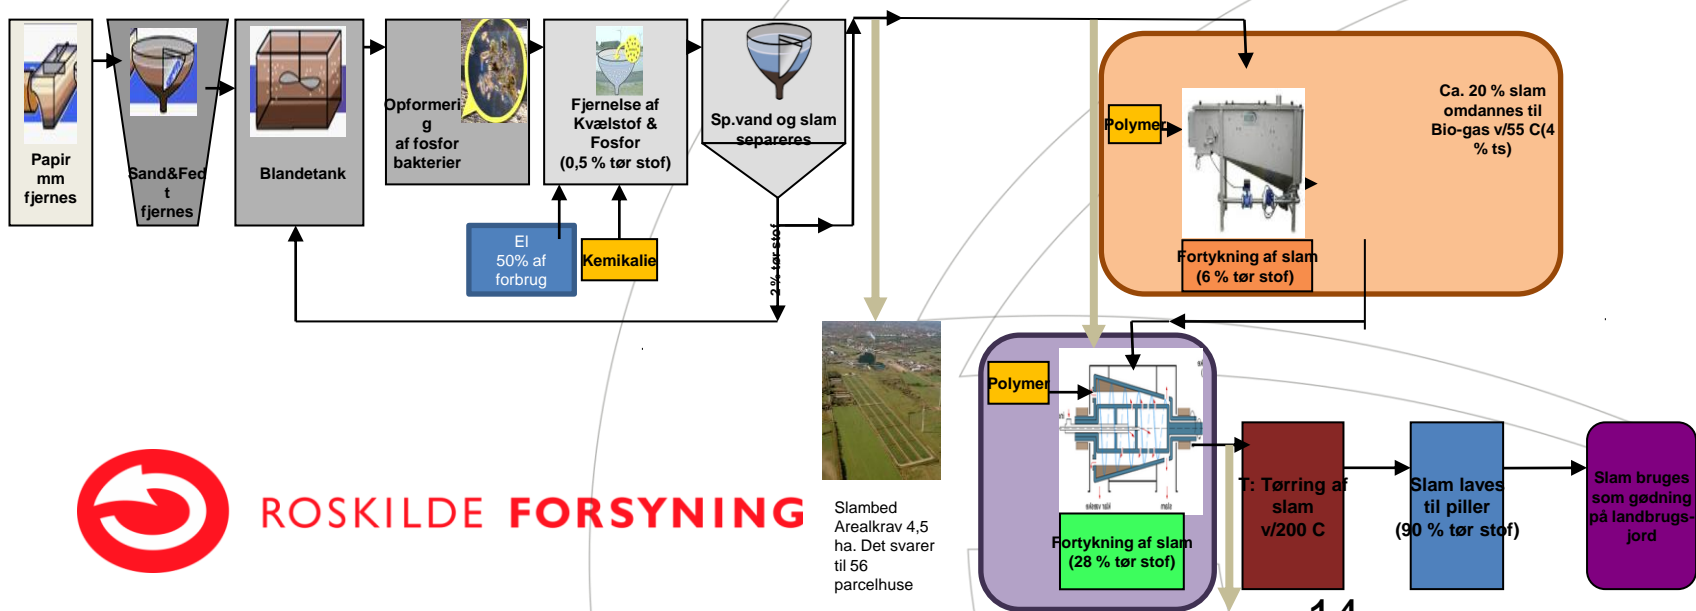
Papir mm fjernes

Sand&Fedt fjernes

Blandetank

Opformering af fosfor bakterier

Fjernelse af Kvælstof & Fosfor (0,5 % tør stof)

Sp.vand og slam separeres

El 50% af forbrug

Kemikalie

2% tør stof

Polymer

Ca. 20 % slam omdannes til Bio-gas v/55 C(4 % ts)

Fortykning af slam (6 % tør stof)

Polymer

Fortykning af slam (28 % tør stof)

T: Tørring af slam v/200 C

Slam laves til piller (90 % tør stof)

Slam bruges som gødning på landbrugsjord

Slambed Arealkrav 4,5 ha. Det svarer til 56 parcelhuse

ROSKILDE FORSYNING

14